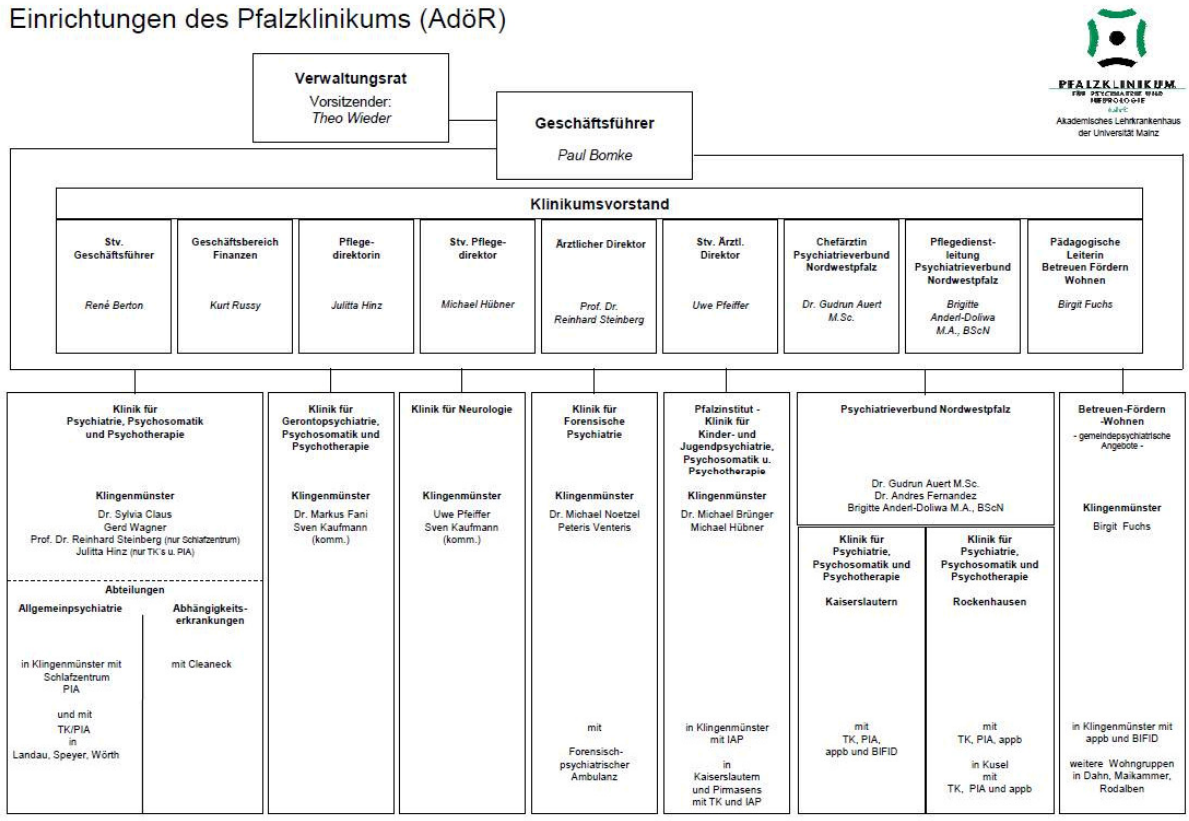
Einrichtungen des Pfalzklinikums (AdöR)

PFALZKLINIKUM FÜR PSYCHIATRIE UND NEUROLOGIE AdöR
Akademisches Lehrkrankenhaus der Universität Mainz

Verwaltungsrat
Vorsitzender:
Theo Wieder

Geschäftsführer
Paul Bomke

Klinikumsvorstand

Stv. Geschäftsführer
René Berton

Geschäftsbereich Finanzen
Kurt Russy

Pflegedirektorin
Julitta Hinz

Stv. Pflegedirektor
Michael Hübner

Ärztlicher Direktor
Prof. Dr. Reinhard Steinberg

Stv. Ärztl. Direktor
Uwe Pfeiffer

Chefärztin Psychiatrieverbund Nordwestpfalz
Dr. Gudrun Auert M.Sc.

Pflegedienstleitung Psychiatrieverbund Nordwestpfalz
Brigitte Anderl-Doliwa M.A., BScN

Pädagogische Leiterin Betreuen Fördern Wohnen
Birgit Fuchs

Klinik für Psychiatrie, Psychosomatik und Psychotherapie

Klingenmünster
Dr. Sylvia Claus
Gerd Wagner
Prof. Dr. Reinhard Steinberg (nur Schlafzentrum)
Julitta Hinz (nur TK's u. PIA)

Abteilungen
Allgemeinpsychiatrie
in Klingenmünster mit Schlafzentrum PIA
und mit TK/PIA in Landau, Speyer, Wörth

Abhängigkeitserkrankungen
mit Cleaneck

Klinik für Gerontopsychiatrie, Psychosomatik und Psychotherapie

Klingenmünster
Dr. Markus Fani
Sven Kaufmann (komm.)

Klinik für Neurologie

Klingenmünster
Uwe Pfeiffer
Sven Kaufmann (komm.)

Klinik für Forensische Psychiatrie

Klingenmünster
Dr. Michael Noetzel
Peteris Venteris

mit
Forensisch-psychiatrischer Ambulanz

Pfalzinstitut - Klinik für Kinder- und Jugendpsychiatrie, Psychosomatik u. Psychotherapie

Klingenmünster
Dr. Michael Brünger
Michael Hübner

in Klingenmünster mit IAP
in Kaiserslautern und Pirmasens mit TK und IAP

Psychiatrieverbund Nordwestpfalz

Dr. Gudrun Auert M.Sc.
Dr. Andres Fernandez
Brigitte Anderl-Doliwa M.A., BScN

Klinik für Psychiatrie, Psychosomatik und Psychotherapie
Kaiserslautern
mit TK, PIA, appb und BIFID

Klinik für Psychiatrie, Psychosomatik und Psychotherapie
Rockenhausen
mit TK, PIA, appb
in Kusel mit TK, PIA und appb

Betreuen-Fördern-Wohnen
- gemeindepsychiatrische Angebote -

Klingenmünster
Birgit Fuchs

in Klingenmünster mit appb und BIFID
weitere Wohngruppen in Dahn, Maikammer, Rodalben